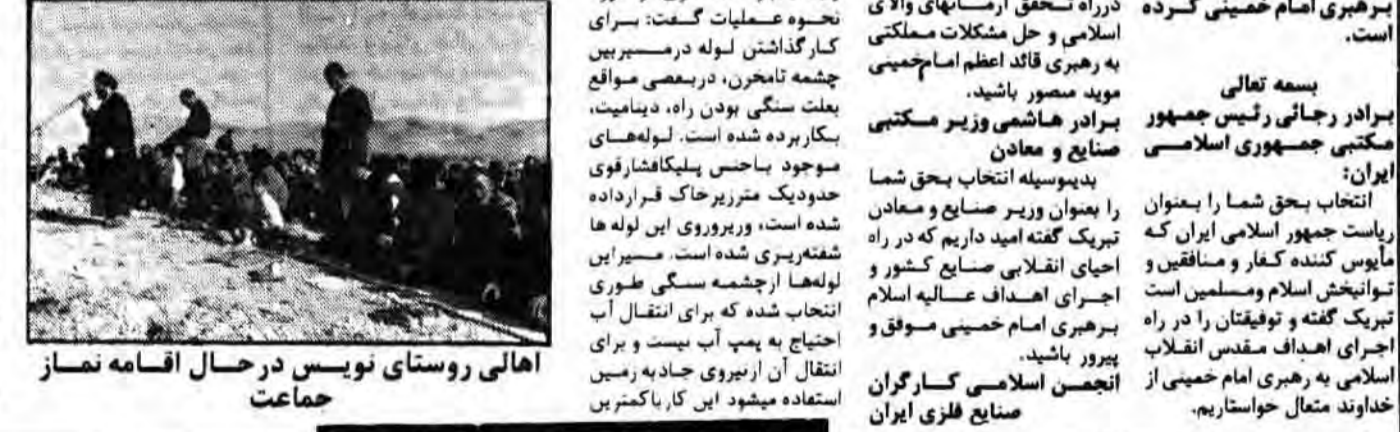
برهبری امام خمینی کرده است.

بسمه تعالی
برادر رجائی رئیس جمهور مکتبی جمهوری اسلامی ایران:
انتخاب بحق شما را بعنوان ریاست جمهور اسلامی ایران که مأیوس کننده کفار و منافقین و توانبخش اسلام ومسلمین است تبریک گفته و توفیقتان را در راه اجرای اهداف مقدس انقلاب اسلامی به رهبری امام خمینی از خداوند متعال خواستاریم.

درراه تحقق آرمانهای والای اسلامی و حل مشکلات مملکتی به رهبری قائد اعظم امام خمینی موید منصور باشید.
برادر هاشمی وزیر مکتبی صنایع و معادن
بدینوسیله انتخاب بحق شما را بعنوان وزیر صنایع و معادن تبریک گفته امید داریم که در راه احیای انقلابی صنایع کشور و اجرای اهداف عالیه اسلام برهبری امام خمینی موفق و پیرور باشید.
انجمن اسلامی کارگران صنایع فلزی ایران

نحوه عملیات گفت: برای کارگذاشتن لوله درمسیربین چشمه تامخرن، دربعضی مواقع بعلت سنگی بودن راه، دینامیت، بکاربرده شده است. لوله‌های موجود باجنس پلیکافشارقوی حدودیک متر زیرخاک قرارداده شده است، وبرروی این لوله ها شفته‌ریزی شده است. مسیراین لوله‌ها ازچشمه سنگی طوری انتخاب شده که برای انتقال آب احتیاج به پمپ آب نیست و برای انتقال آن ازنیروی جاذبه زمین استفاده میشود این کار باکمترین

اهالی روستای نویس درحال اقامه نماز جماعت